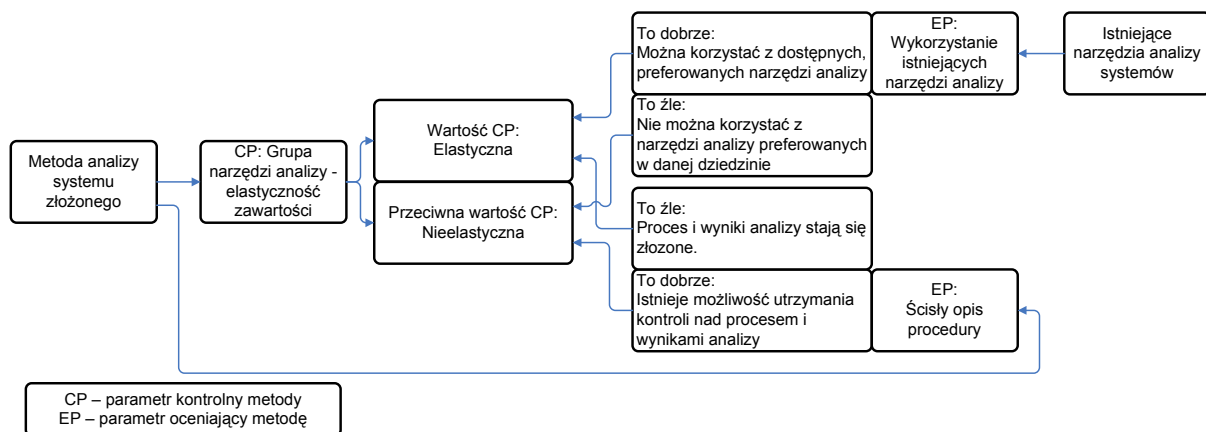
Metoda analizy systemu złożonego

CP: Grupa narzędzi analizy - elastyczność zawartości

Wartość CP: Elastyczna

Przeciwna wartość CP: Nieelastyczna

To dobrze:
Można korzystać z dostępnych, preferowanych narzędzi analizy

EP: Wykorzystanie istniejących narzędzi analizy

Istniejące narzędzia analizy systemów

To źle:
Nie można korzystać z narzędzi analizy preferowanych w danej dziedzinie

To źle:
Proces i wyniki analizy stają się złozone.

To dobrze:
Istnieje możliwość utrzymania kontroli nad procesem i wynikami analizy

EP: Ścisły opis procedury

CP – parametr kontrolny metody
EP – parametr oceniający metodę